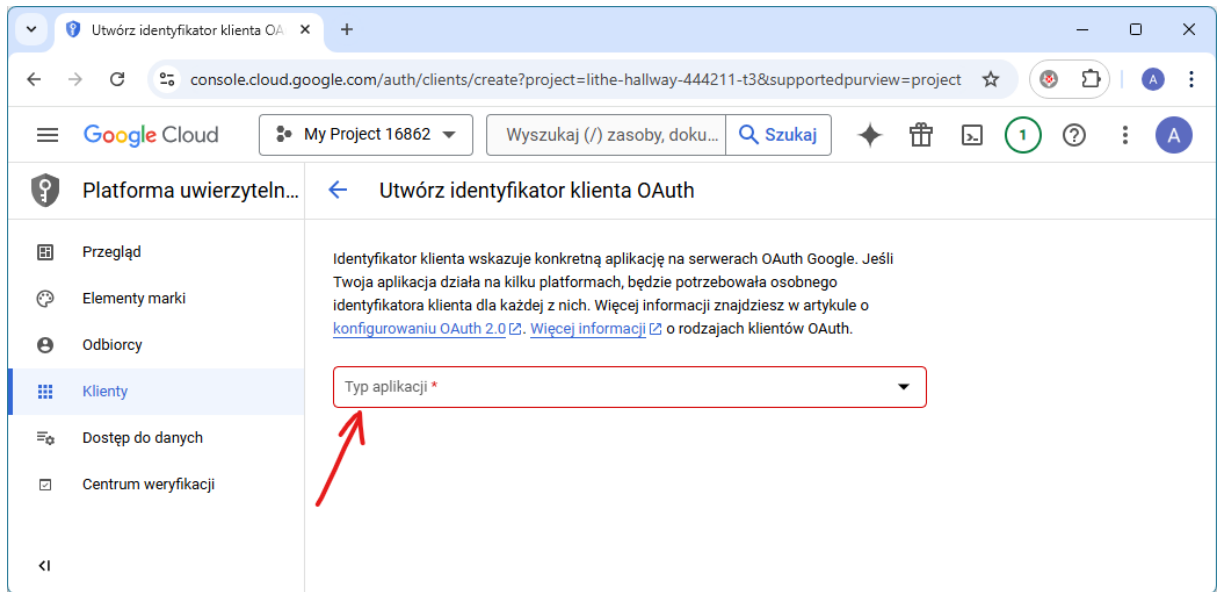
Utwórz identyfikator klienta OA ×
+

console.cloud.google.com/auth/clients/create?project=lithe-hallway-444211-t3&supportedpurview=project

A

Google Cloud My Project 16862 Wyszukaj (/) zasoby, doku... Szukaj 1 A

Platforma uwierzyteln... ← Utwórz identyfikator klienta OAuth

Przegląd
Elementy marki
Odbiorcy
Klienty
Dostęp do danych
Centrum weryfikacji

Identyfikator klienta wskazuje konkretną aplikację na serwerach OAuth Google. Jeśli Twoja aplikacja działa na kilku platformach, będzie potrzebowała osobnego identyfikatora klienta dla każdej z nich. Więcej informacji znajdziesz w artykule o konfigurowaniu OAuth 2.0. Więcej informacji o rodzajach klientów OAuth.

Typ aplikacji *

<|